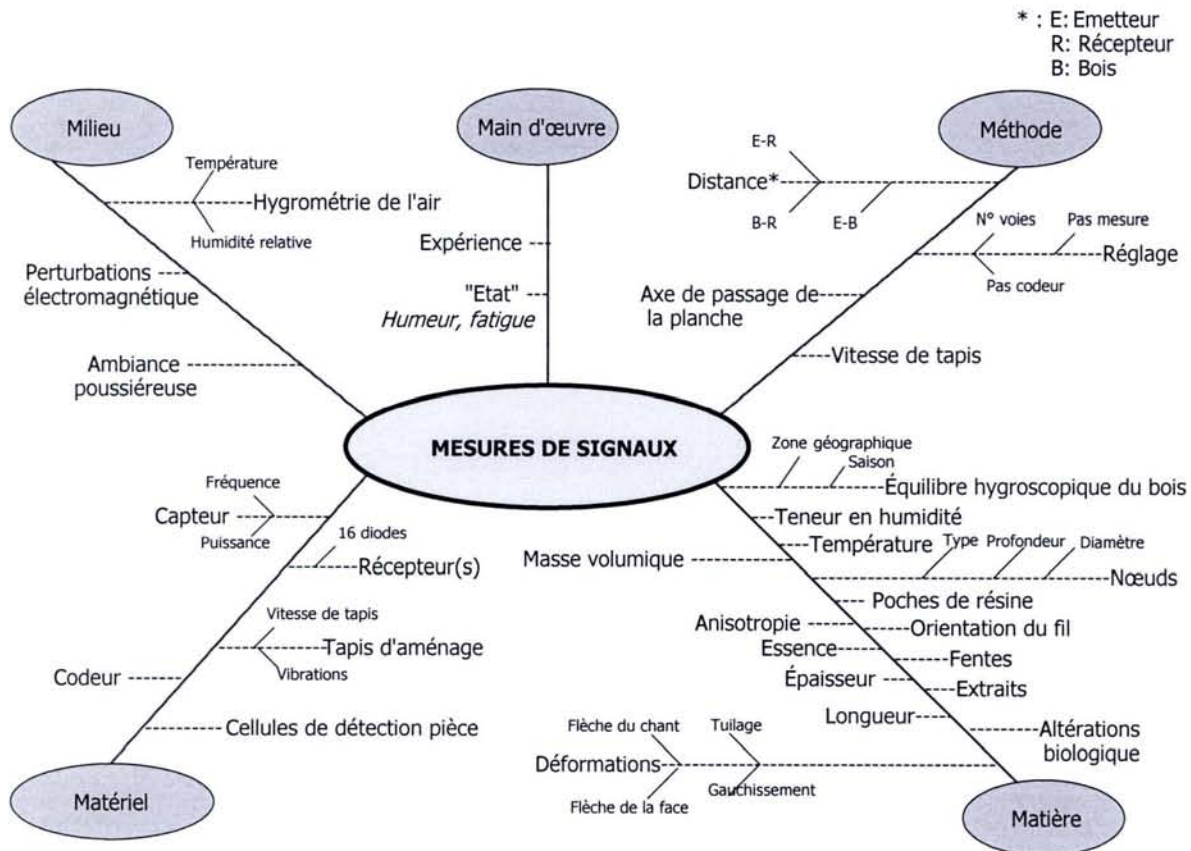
* : E: Emetteur
R: Récepteur
B: Bois

Milieu

Main d'œuvre

Méthode

Température
Hygrométrie de l'air
Humidité relative

Perturbations électromagnétique

Ambiance poussiéreuse

Expérience

"Etat"
*Humeur, fatigue*

E-R
Distance*
B-R
E-B

N° voies
Pas mesure
Réglage
Pas codeur

Axe de passage de la planche

Vitesse de tapis

MESURES DE SIGNAUX

Fréquence
Capteur
Puissance
16 diodes
Récepteur(s)

Vitesse de tapis
Tapis d'aménage
Vibrations

Codeur

Cellules de détection pièce

Zone géographique
Saison
Équilibre hygroscopique du bois
Teneur en humidité
Température
Masse volumique
Type
Profondeur
Diamètre
Nœuds
Poches de résine
Anisotropie
Orientation du fil
Essence
Fentes
Épaisseur
Extraits
Longueur
Altérations biologique

Flèche du chant
Tuilage
Déformations
Gauchissement
Flèche de la face

Matériel

Matière